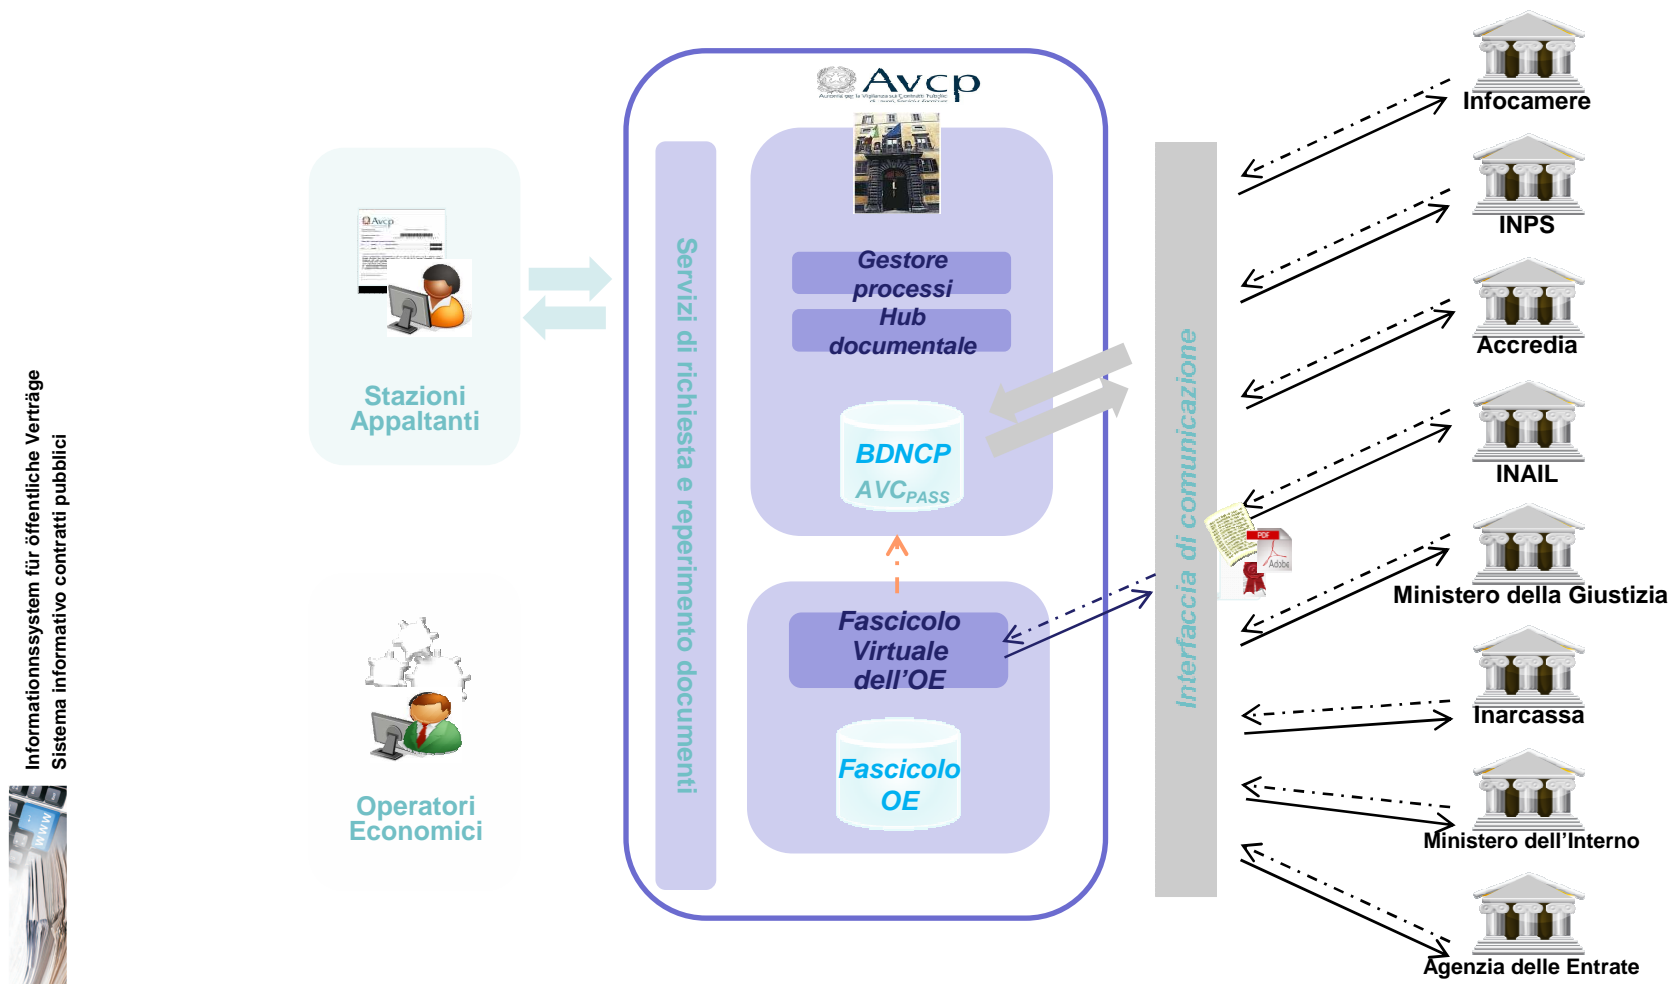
Informationssystem für öffentliche Verträge
Sistema informativo contratti pubblici

Stazioni Appaltanti

Operatori Economici

Avcp
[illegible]

Servizi di richiesta e reperimento documenti

Gestore processi

Hub documentale

BDNCP
AVC$_{PASS}$

Fascicolo Virtuale dell'OE

Fascicolo OE

Interfaccia di comunicazione

Infocamere

INPS

Accredia

INAIL

Ministero della Giustizia

Inarcassa

Ministero dell'Interno

Agenzia delle Entrate